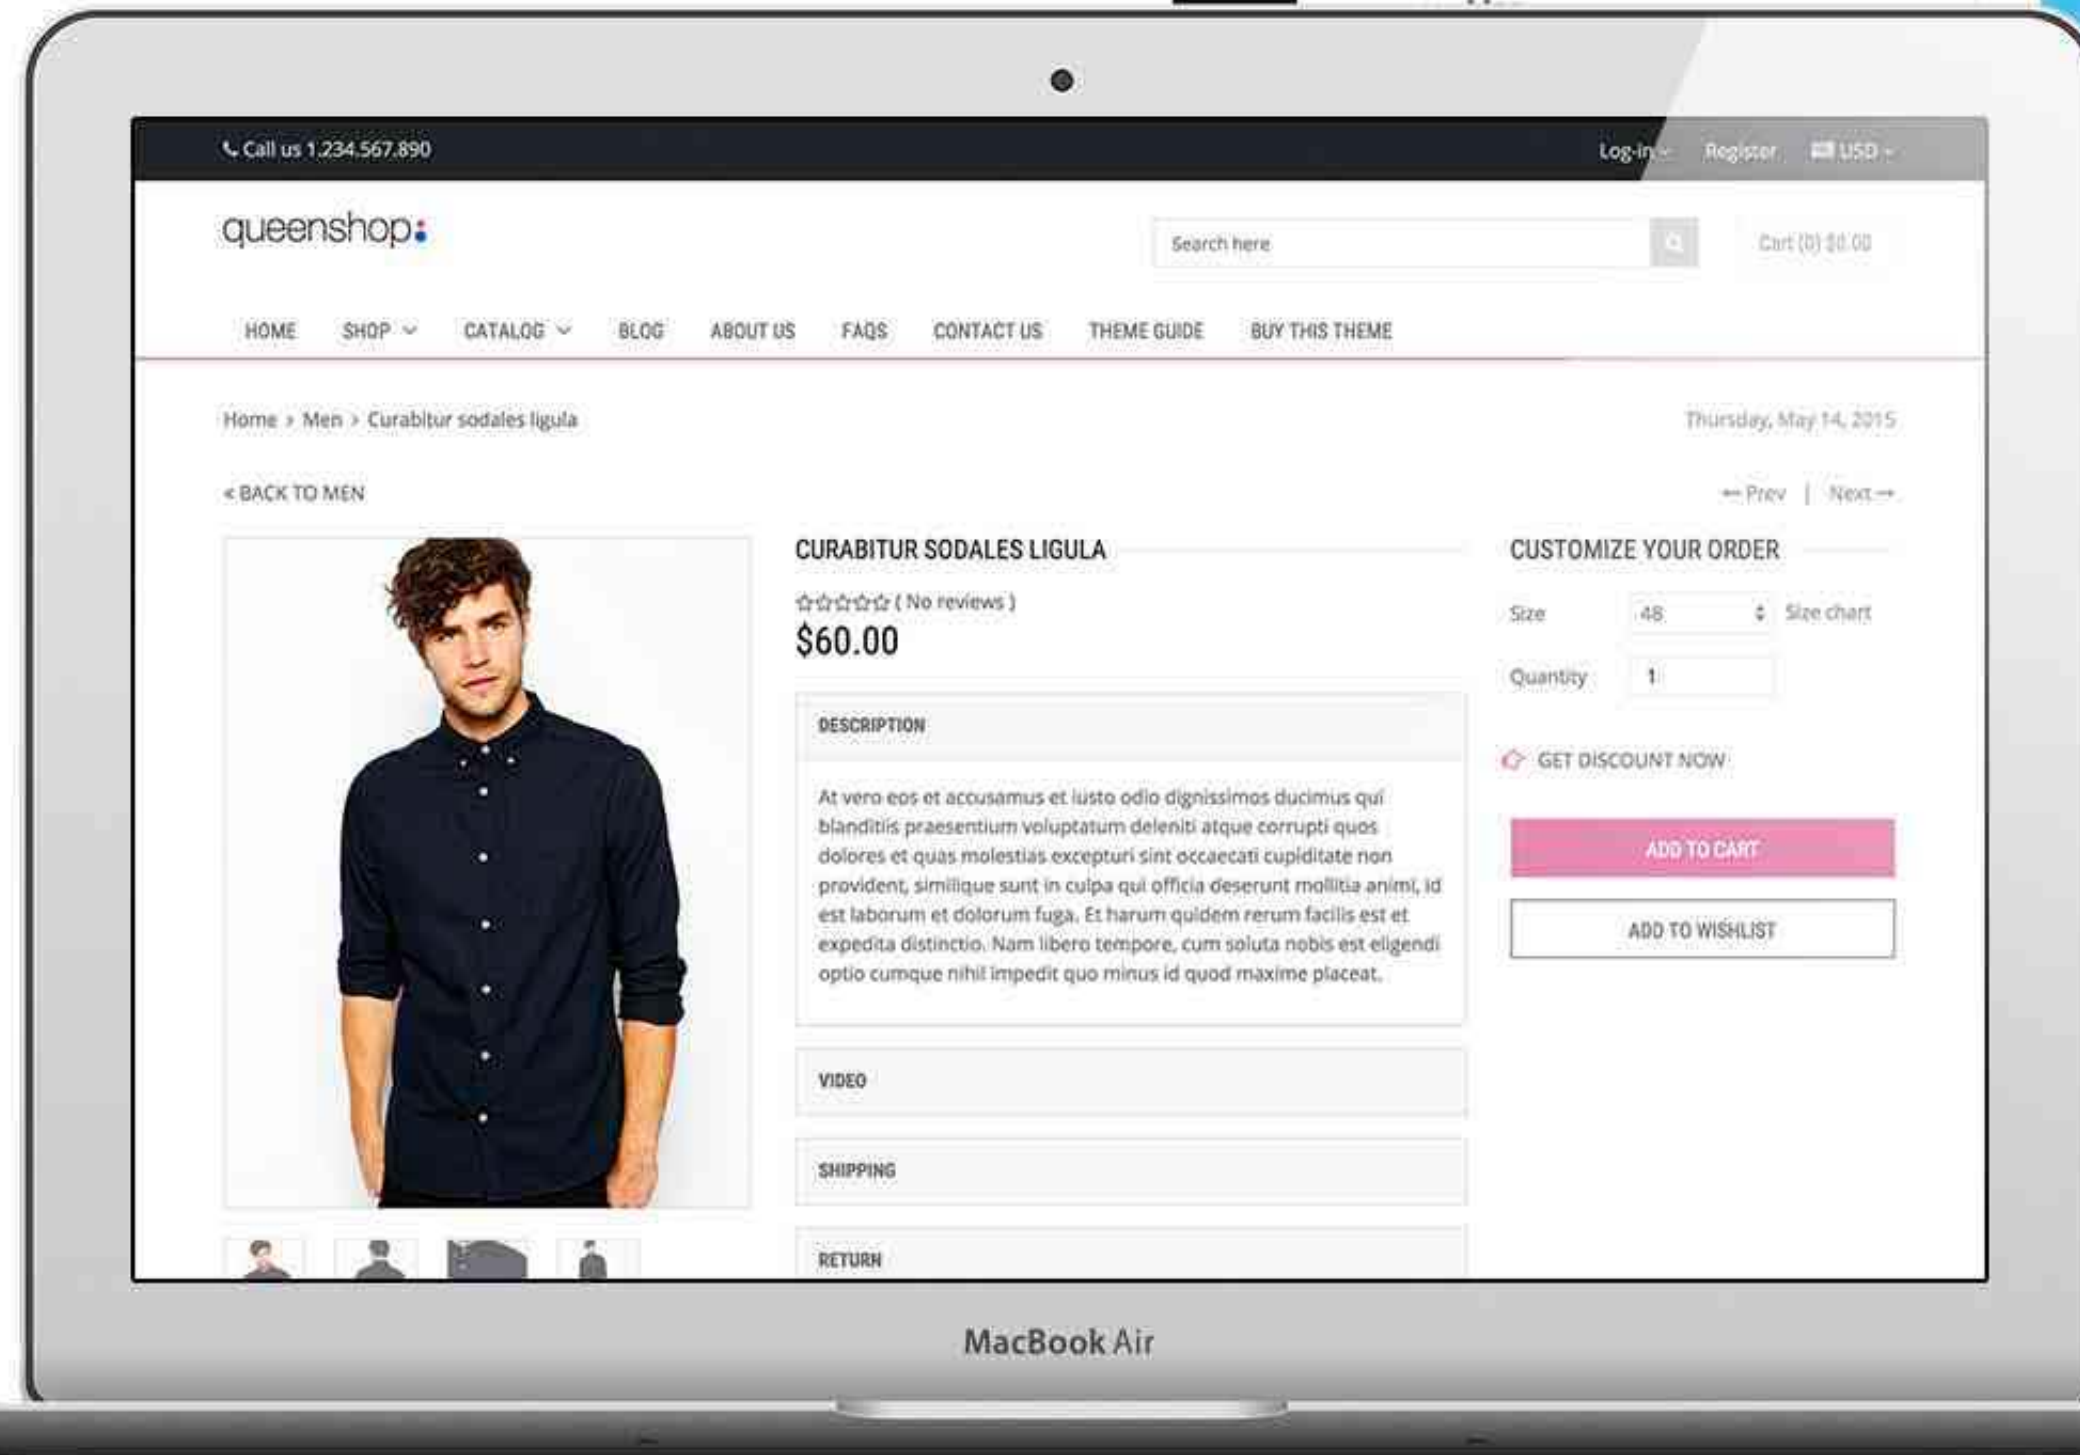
Call us 1.234.567.890

Log-in Register USD

queenshop:

Search here

Cart (0) $0.00

HOME SHOP CATALOG BLOG ABOUT US FAQS CONTACT US THEME GUIDE BUY THIS THEME

Home > Men > Curabitur sodales ligula

Thursday, May 14, 2015

< BACK TO MEN

← Prev | Next →

CURABITUR SODALES LIGULA

( No reviews )

$60.00

DESCRIPTION

At vero eos et accusamus et iusto odio dignissimos ducimus qui blanditiis praesentium voluptatum deleniti atque corrupti quos dolores et quas molestias excepturi sint occaecati cupiditate non provident, similique sunt in culpa qui officia deserunt mollitia animi, id est laborum et dolorum fuga. Et harum quidem rerum facilis est et expedita distinctio. Nam libero tempore, cum soluta nobis est eligendi optio cumque nihil impedit quo minus id quod maxime placeat.

VIDEO

SHIPPING

RETURN

CUSTOMIZE YOUR ORDER

Size 48 Size chart

Quantity 1

GET DISCOUNT NOW

ADD TO CART

ADD TO WISHLIST

MacBook Air